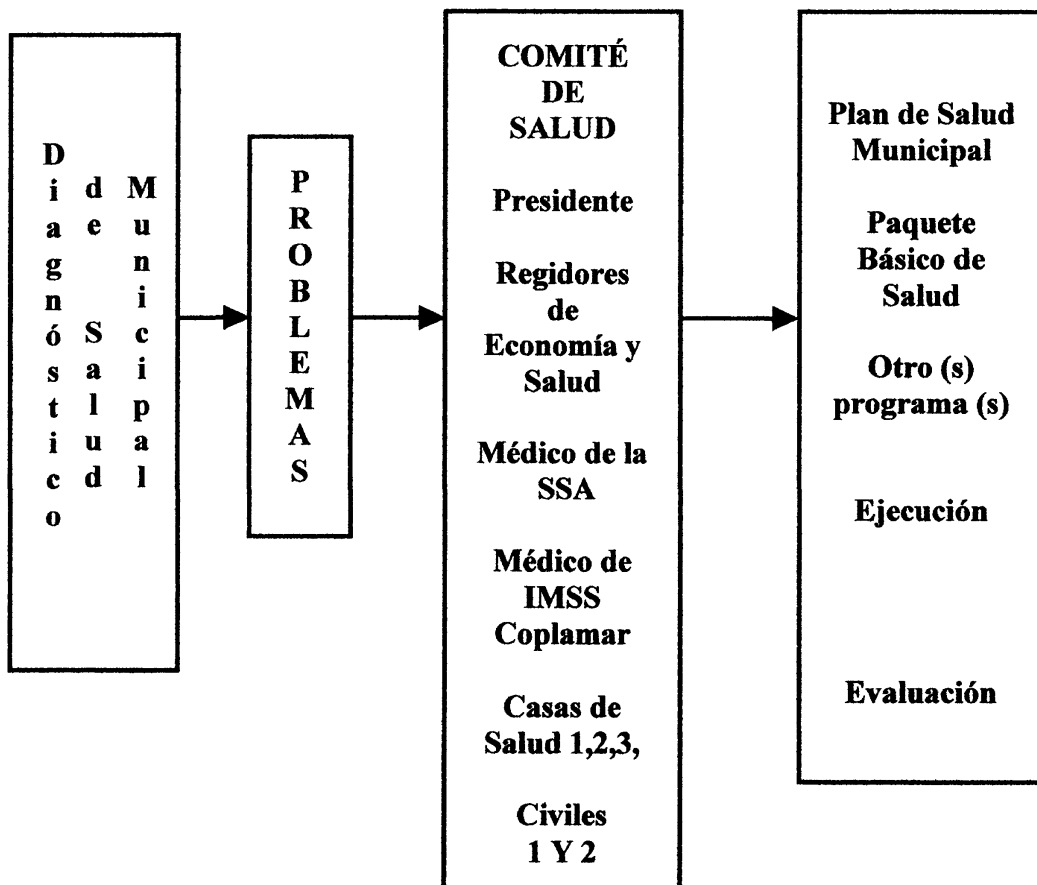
Diagnóstico de Salud Municipal

PROBLEMAS

COMITÉ DE SALUD

Presidente

Regidores de Economía y Salud

Médico de la SSA

Médico de IMSS Coplamar

Casas de Salud 1,2,3,

Civiles 1 Y 2

Plan de Salud Municipal

Paquete Básico de Salud

Otro (s) programa (s)

Ejecución

Evaluación